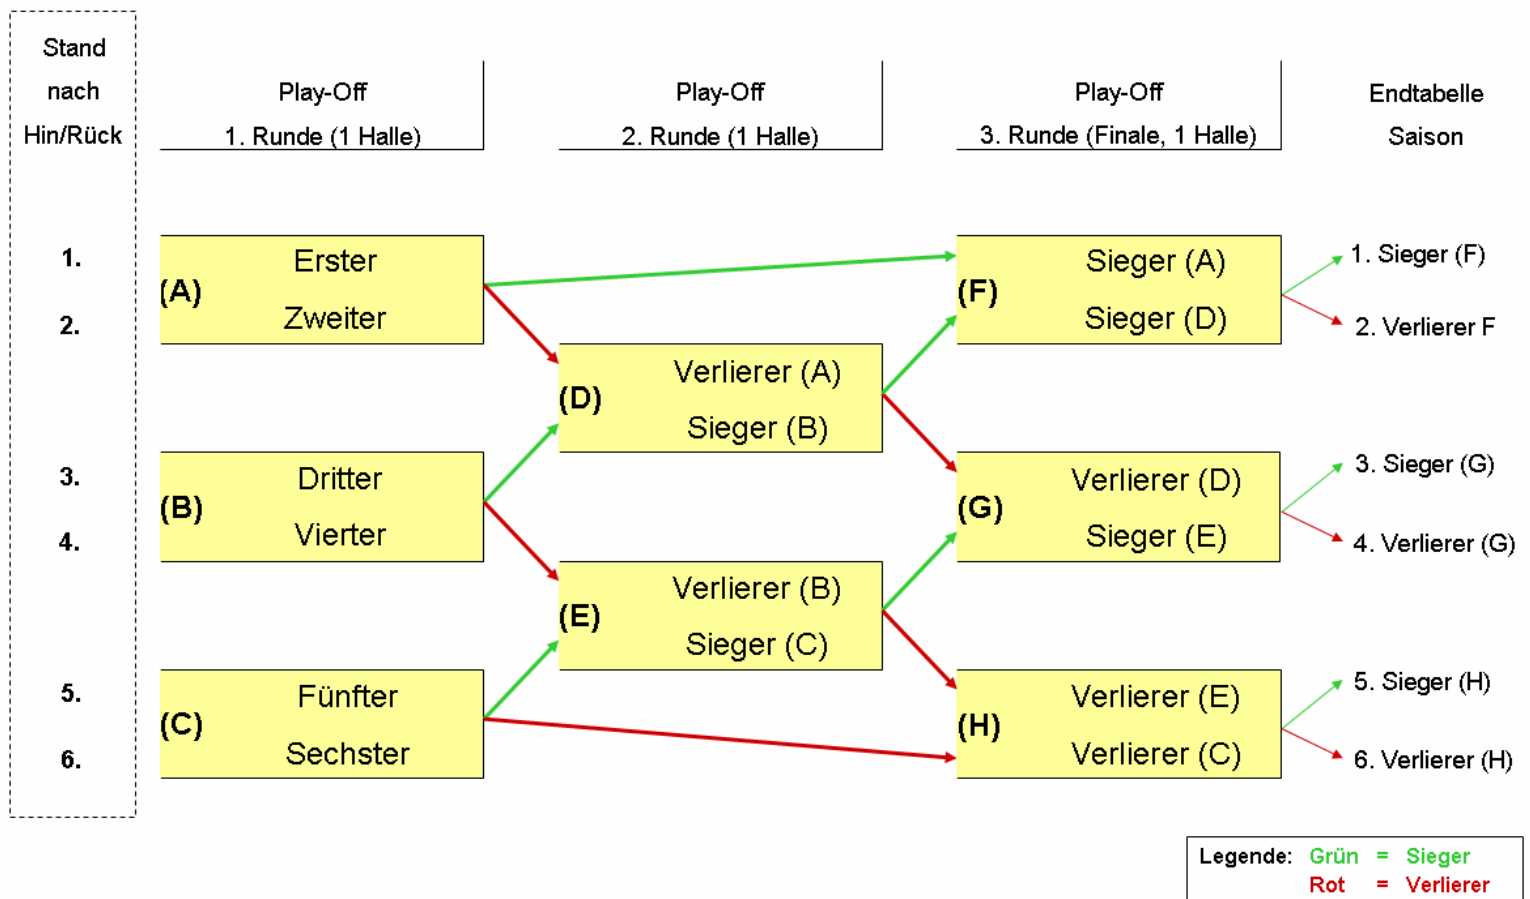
Stand
nach
Hin/Rück

Play-Off
1. Runde (1 Halle)

Play-Off
2. Runde (1 Halle)

Play-Off
3. Runde (Finale, 1 Halle)

Endtabelle
Saison

1.
2.
(A) Erster
Zweiter

(F) Sieger (A)
Sieger (D)

1. Sieger (F)
2. Verlierer F

(D) Verlierer (A)
Sieger (B)

3.
4.
(B) Dritter
Vierter

(G) Verlierer (D)
Sieger (E)

3. Sieger (G)
4. Verlierer (G)

(E) Verlierer (B)
Sieger (C)

5.
6.
(C) Fünfter
Sechster

(H) Verlierer (E)
Verlierer (C)

5. Sieger (H)
6. Verlierer (H)

Legende: Grün = Sieger
Rot = Verlierer